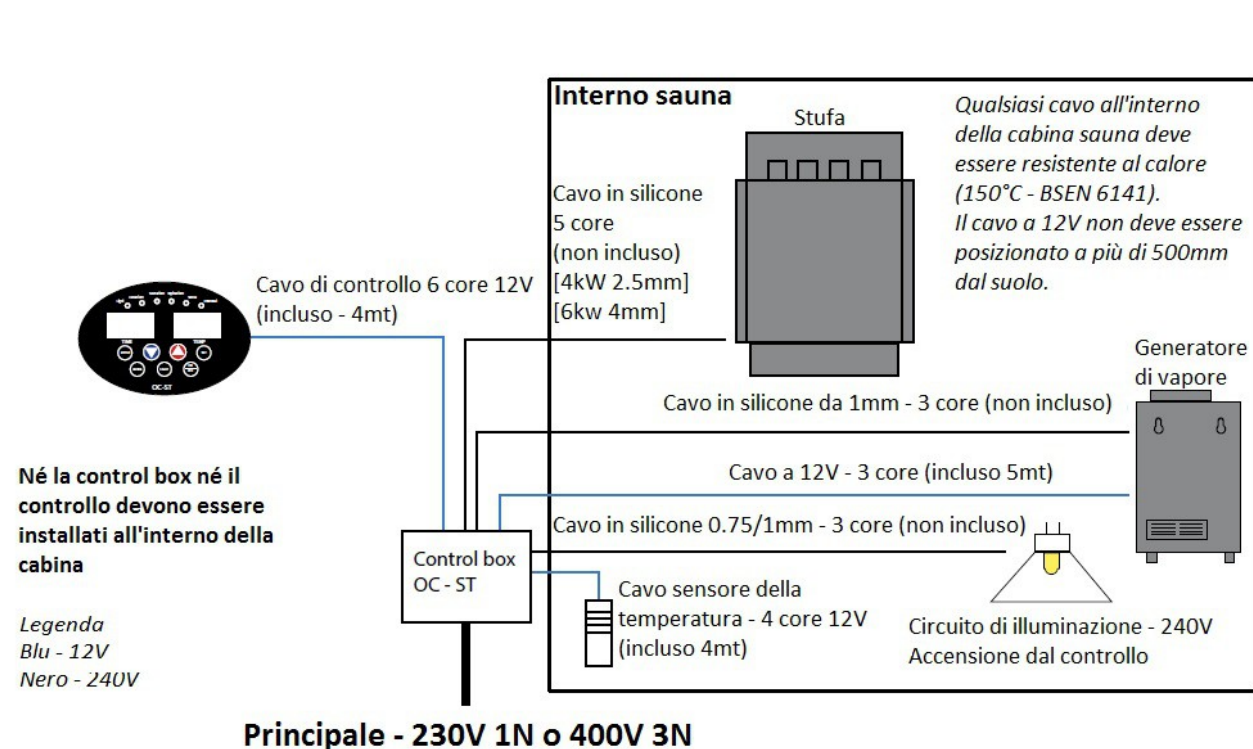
Interno sauna

Stufa

Qualsiasi cavo all'interno della cabina sauna deve essere resistente al calore (150°C - BSEN 6141). Il cavo a 12V non deve essere posizionato a più di 500mm dal suolo.

Cavo in silicone 5 core (non incluso) [4kW 2.5mm] [6kw 4mm]

Cavo di controllo 6 core 12V (incluso - 4mt)

OC-ST

Generatore di vapore

Cavo in silicone da 1mm - 3 core (non incluso)

Cavo a 12V - 3 core (incluso 5mt)

Cavo in silicone 0.75/1mm - 3 core (non incluso)

Né la control box né il controllo devono essere installati all'interno della cabina

Control box OC - ST

Cavo sensore della temperatura - 4 core 12V (incluso 4mt)

Circuito di illuminazione - 240V Accensione dal controllo

Legenda
Blu - 12V
Nero - 240V

Principale - 230V 1N o 400V 3N